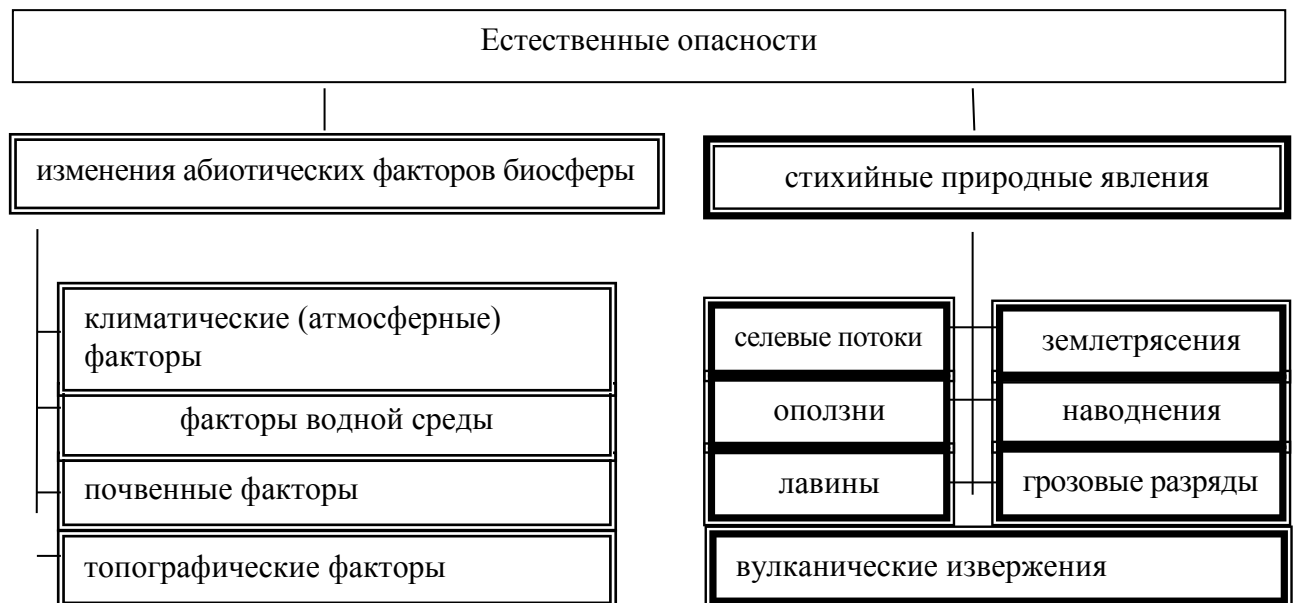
Естественные опасности

изменения абиотических факторов биосферы

стихийные природные явления

климатические (атмосферные) факторы

факторы водной среды

почвенные факторы

топографические факторы

селевые потоки

землетрясения

оползни

наводнения

лавины

грозовые разряды

вулканические извержения